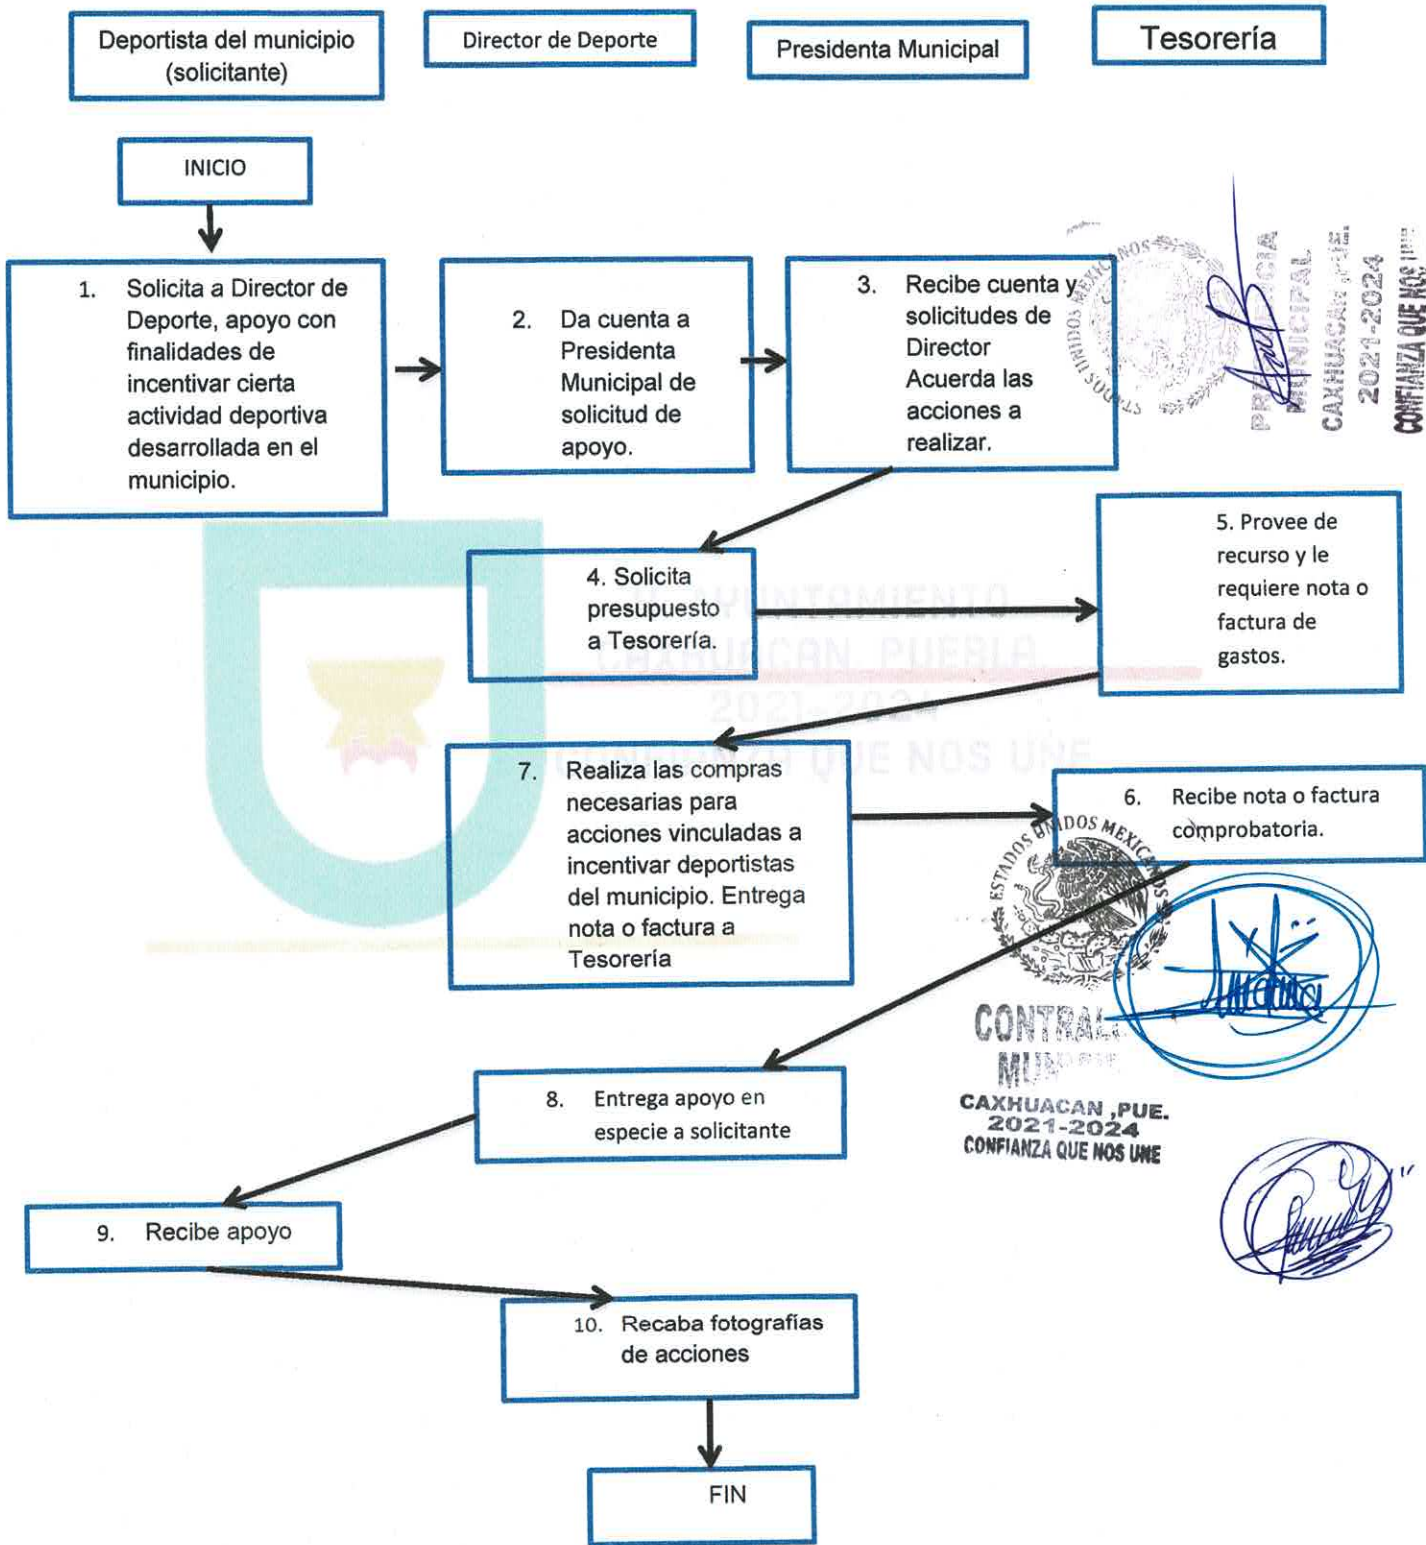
Deportista del municipio (solicitante)

Director de Deporte

Presidenta Municipal

Tesorería

INICIO

1. Solicita a Director de Deporte, apoyo con finalidades de incentivar cierta actividad deportiva desarrollada en el municipio.

2. Da cuenta a Presidenta Municipal de solicitud de apoyo.

3. Recibe cuenta y solicitudes de Director Acuerda las acciones a realizar.

ESTADOS UNIDOS MEXICANOS

PRESIDENCIA MUNICIPAL CAXHUACAN ,PUE. 2021-2024 CONFIANZA QUE NOS UNE

4. Solicita presupuesto a Tesorería.

5. Provee de recurso y le requiere nota o factura de gastos.

H. AYUNTAMIENTO CAXHUACAN, PUEBLA 2021-2024 CONFIANZA QUE NOS UNE

7. Realiza las compras necesarias para acciones vinculadas a incentivar deportistas del municipio. Entrega nota o factura a Tesorería

6. Recibe nota o factura comprobatoria.

ESTADOS UNIDOS MEXICANOS

CONTRALORÍA MUNICIPAL CAXHUACAN ,PUE. 2021-2024 CONFIANZA QUE NOS UNE

8. Entrega apoyo en especie a solicitante

9. Recibe apoyo

10. Recaba fotografías de acciones

FIN